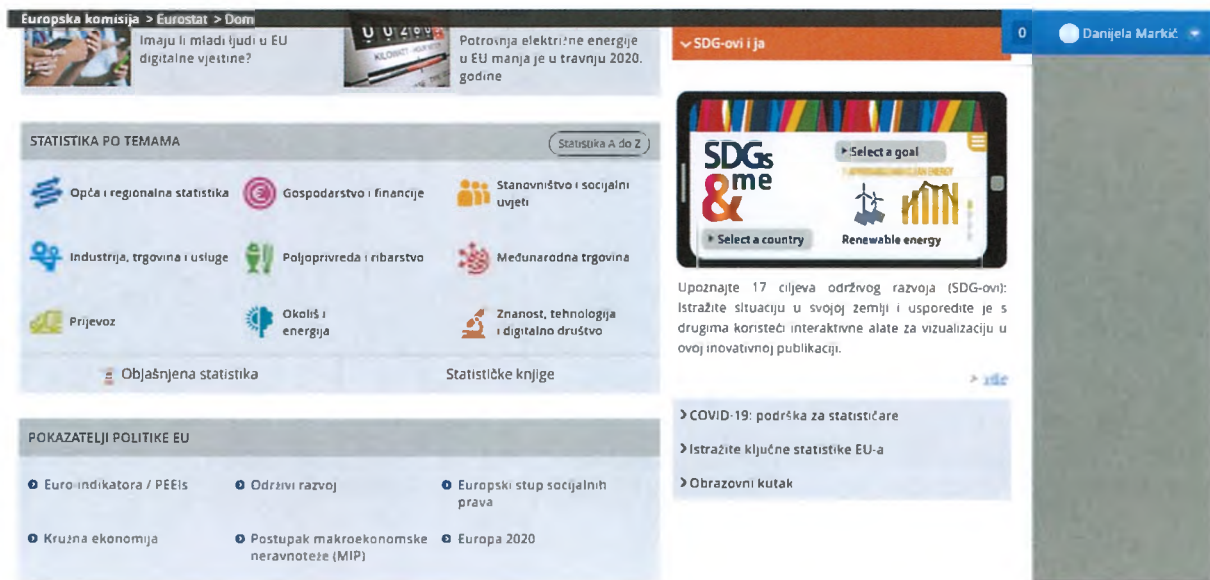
Europska komisija > Eurostat > Dom

Imaju li mladi ljudi u EU digitalne vještine?

Potrošnja električne energije u EU manja je u travnju 2020. godine

SDG-ovi i ja

0

Danijela Markić

STATISTIKA PO TEMAMA

Statistika A do Z

Opća i regionalna statistika

Gospodarstvo i financije

Stanovništvo i socijalni uvjeti

Industrija, trgovina i usluge

Poljoprivreda i ribarstvo

Međunarodna trgovina

Prijevoz

Okoliš i energija

Znanost, tehnologija i digitalno društvo

Objašnjena statistika

Statističke knjige

SDGs & me

Select a goal

Select a country

Renewable energy

Upoznajte 17 ciljeva održivog razvoja (SDG-ovi): Istražite situaciju u svojoj zemlji i usporedite je s drugima koristeći interaktivne alate za vizualizaciju u ovoj inovativnoj publikaciji.

> više

> COVID-19: podrška za statističare

> Istražite ključne statistike EU-a

> Obrazovni kutak

POKAZATELJI POLITIKE EU

Euro-indikatora / PEEIs

Održivi razvoj

Europski stup socijalnih prava

Kružna ekonomija

Postupak makroekonomske neravnoteže (MIP)

Europa 2020